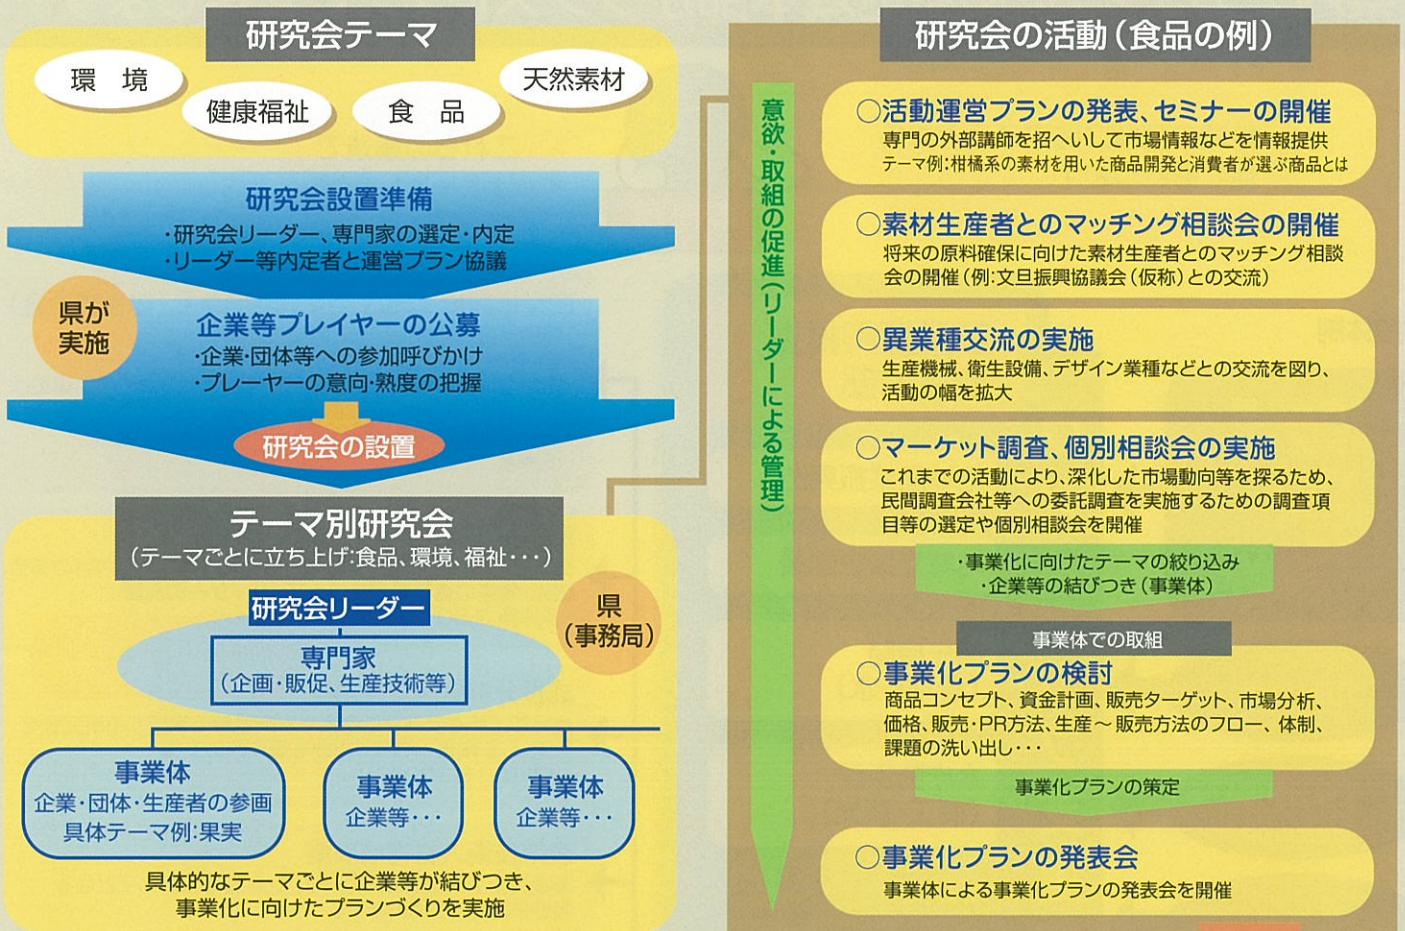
研究会テーマ

環　境

健康福祉

食　品

天然素材

研究会設置準備
・研究会リーダー、専門家の選定・内定
・リーダー等内定者と運営プラン協議

県が実施

企業等プレイヤーの公募
・企業・団体等への参加呼びかけ
・プレーヤーの意向・熟度の把握

研究会の設置

テーマ別研究会
（テーマごとに立ち上げ:食品、環境、福祉・・・）

研究会リーダー

県（事務局）

専門家
（企画・販促、生産技術等）

事業体
企業・団体・生産者の参画
具体テーマ例:果実

事業体
企業等・・・

事業体
企業等・・・

具体的なテーマごとに企業等が結びつき、事業化に向けたプランづくりを実施

研究会の活動（食品の例）

意欲・取組の促進（リーダーによる管理）

○活動運営プランの発表、セミナーの開催
専門の外部講師を招へいして市場情報などを情報提供
テーマ例:柑橘系の素材を用いた商品開発と消費者が選ぶ商品とは

○素材生産者とのマッチング相談会の開催
将来の原料確保に向けた素材生産者とのマッチング相談会の開催（例:文旦振興協議会（仮称）との交流）

○異業種交流の実施
生産機械、衛生設備、デザイン業種などとの交流を図り、活動の幅を拡大

○マーケット調査、個別相談会の実施
これまでの活動により、深化した市場動向等を探るため、民間調査会社等への委託調査を実施するための調査項目等の選定や個別相談会を開催

・事業化に向けたテーマの絞り込み
・企業等の結びつき（事業体）

事業体での取組

○事業化プランの検討
商品コンセプト、資金計画、販売ターゲット、市場分析、価格、販売・PR方法、生産～販売方法のフロー、体制、課題の洗い出し・・・

事業化プランの策定

○事業化プランの発表会
事業体による事業化プランの発表会を開催